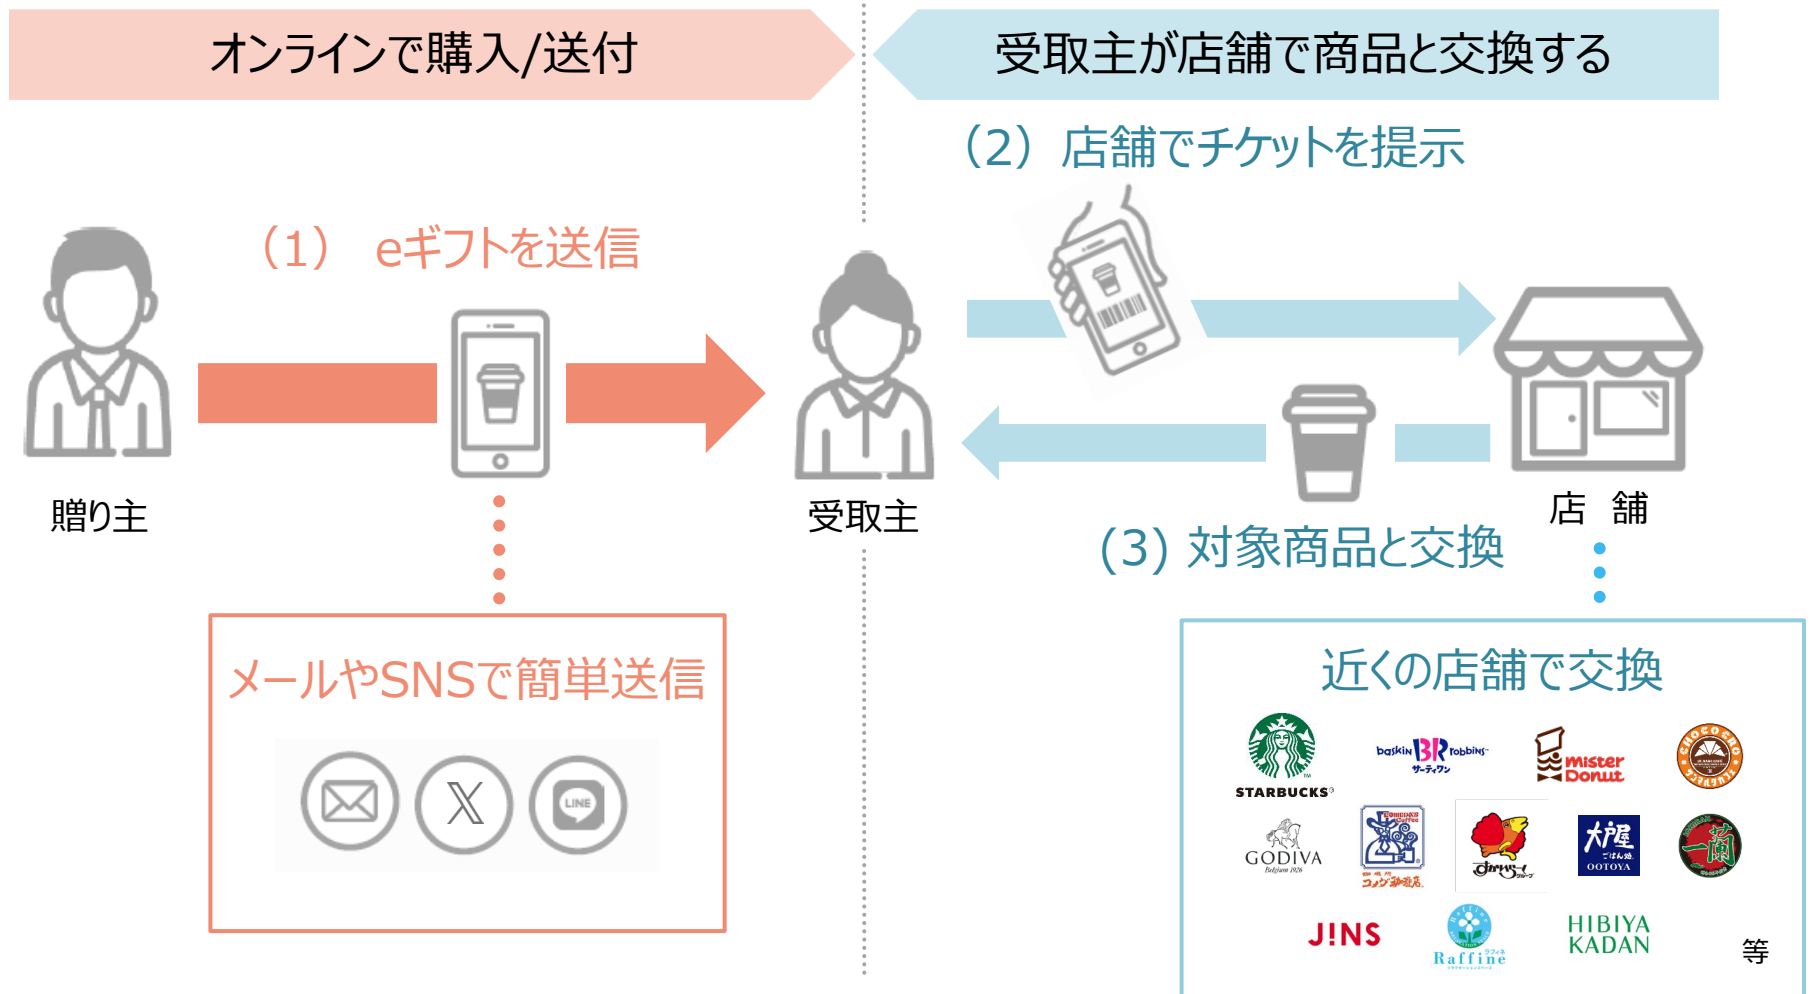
オンラインで購入/送付

受取主が店舗で商品と交換する

（2）店舗でチケットを提示

（1） eギフトを送信

贈り主

受取主

店 舗

(3) 対象商品と交換

メールやSNSで簡単送信

LINE

近くの店舗で交換

STARBUCKS

baskin robbins サーティワン

mister Donut

CHOCOCRO

GODIVA

コメダ珈琲店

大戸屋 ごはん処 OOTOYA

一蘭

J!NS

Raffine

HIBIYA KADAN

等